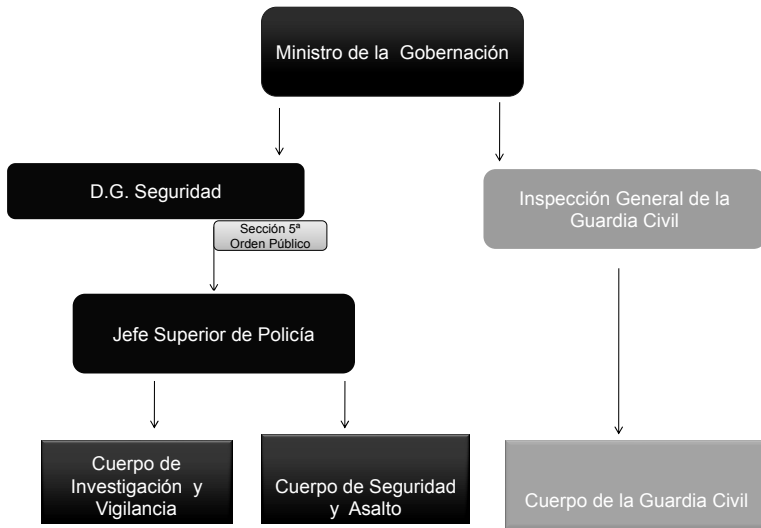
Ministro de la Gobernación

D.G. Seguridad

Sección 5ª
Orden Público

Jefe Superior de Policía

Cuerpo de Investigación y Vigilancia

Cuerpo de Seguridad y Asalto

Inspección General de la Guardia Civil

Cuerpo de la Guardia Civil